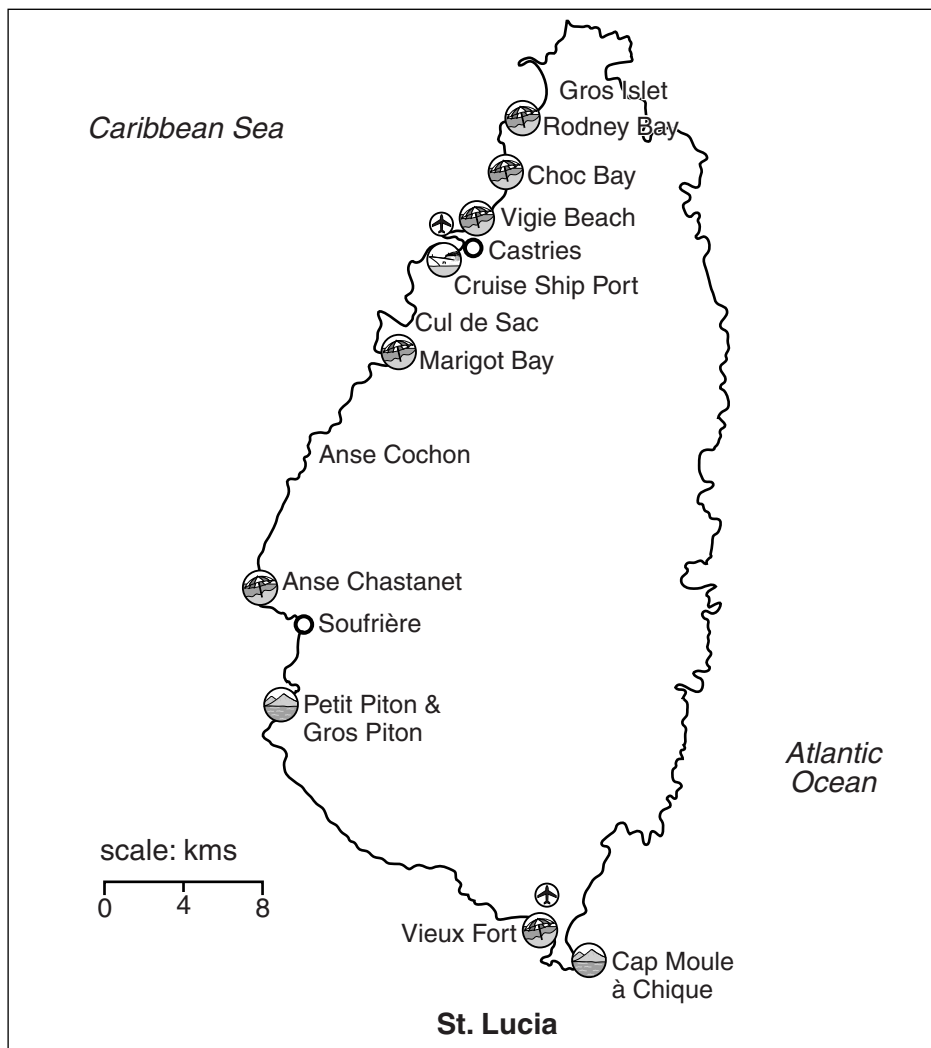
Caribbean Sea

Gros Islet
Rodney Bay
Choc Bay
Vigie Beach
Castries
Cruise Ship Port
Cul de Sac
Marigot Bay
Anse Cochon
Anse Chastanet
Soufrière
Petit Piton & Gros Piton

Atlantic Ocean

scale: kms
0 4 8

Vieux Fort
Cap Moule à Chique

St. Lucia